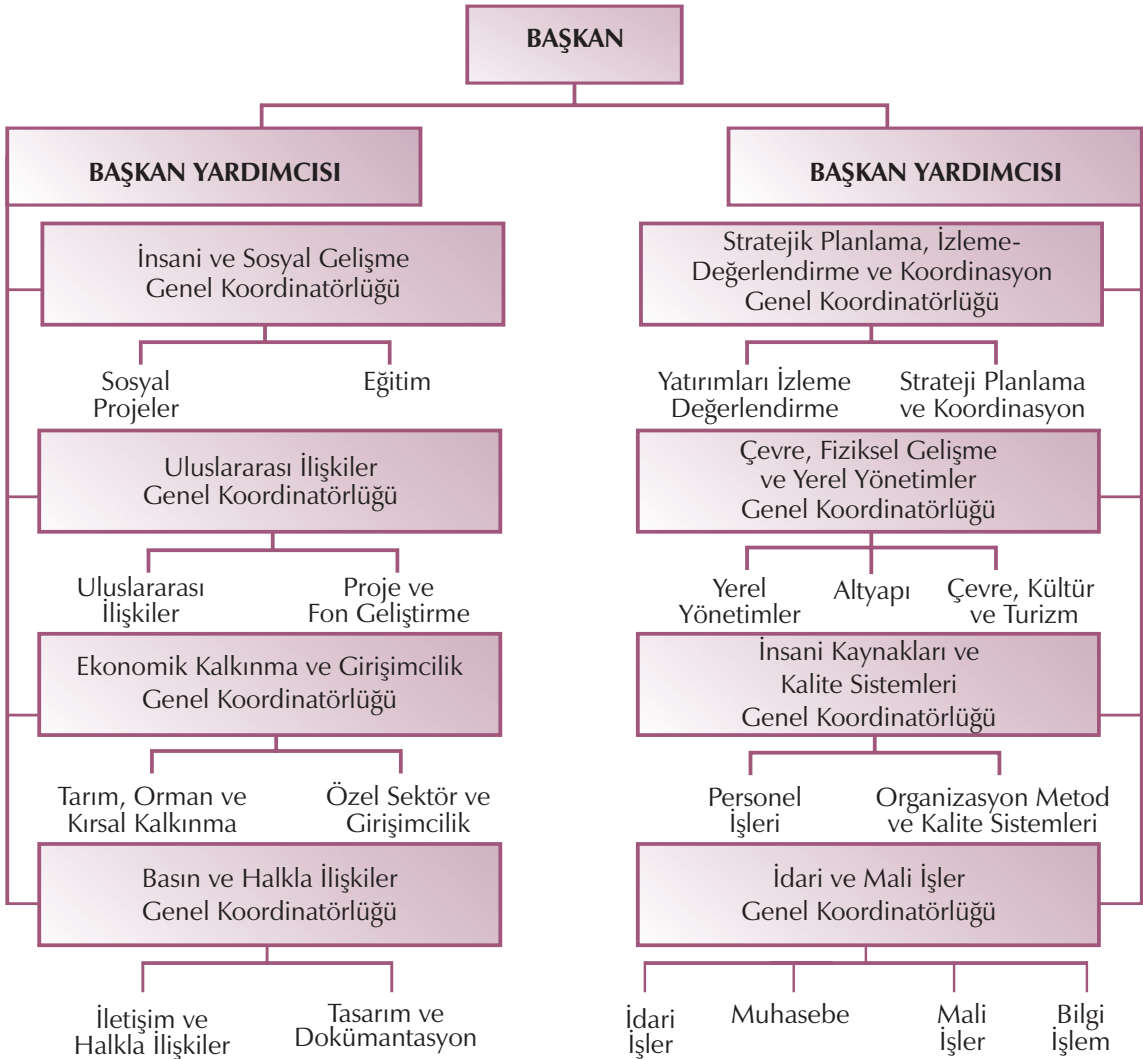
BAŞKAN

BAŞKAN YARDIMCISI

İnsani ve Sosyal Gelişme Genel Koordinatörlüğü

Sosyal Projeler

Eğitim

Uluslararası İlişkiler Genel Koordinatörlüğü

Uluslararası İlişkiler

Proje ve Fon Geliştirme

Ekonomik Kalkınma ve Girişimcilik Genel Koordinatörlüğü

Tarım, Orman ve Kırsal Kalkınma

Özel Sektör ve Girişimcilik

Basın ve Halkla İlişkiler Genel Koordinatörlüğü

İletişim ve Halkla İlişkiler

Tasarım ve Dokümantasyon

BAŞKAN YARDIMCISI

Stratejik Planlama, İzleme-Değerlendirme ve Koordinasyon Genel Koordinatörlüğü

Yatırımları İzleme Değerlendirme

Strateji Planlama ve Koordinasyon

Çevre, Fiziksel Gelişme ve Yerel Yönetimler Genel Koordinatörlüğü

Yerel Yönetimler

Altyapı

Çevre, Kültür ve Turizm

İnsani Kaynakları ve Kalite Sistemleri Genel Koordinatörlüğü

Personel İşleri

Organizasyon Metod ve Kalite Sistemleri

İdari ve Mali İşler Genel Koordinatörlüğü

İdari İşler

Muhasebe

Mali İşler

Bilgi İşlem